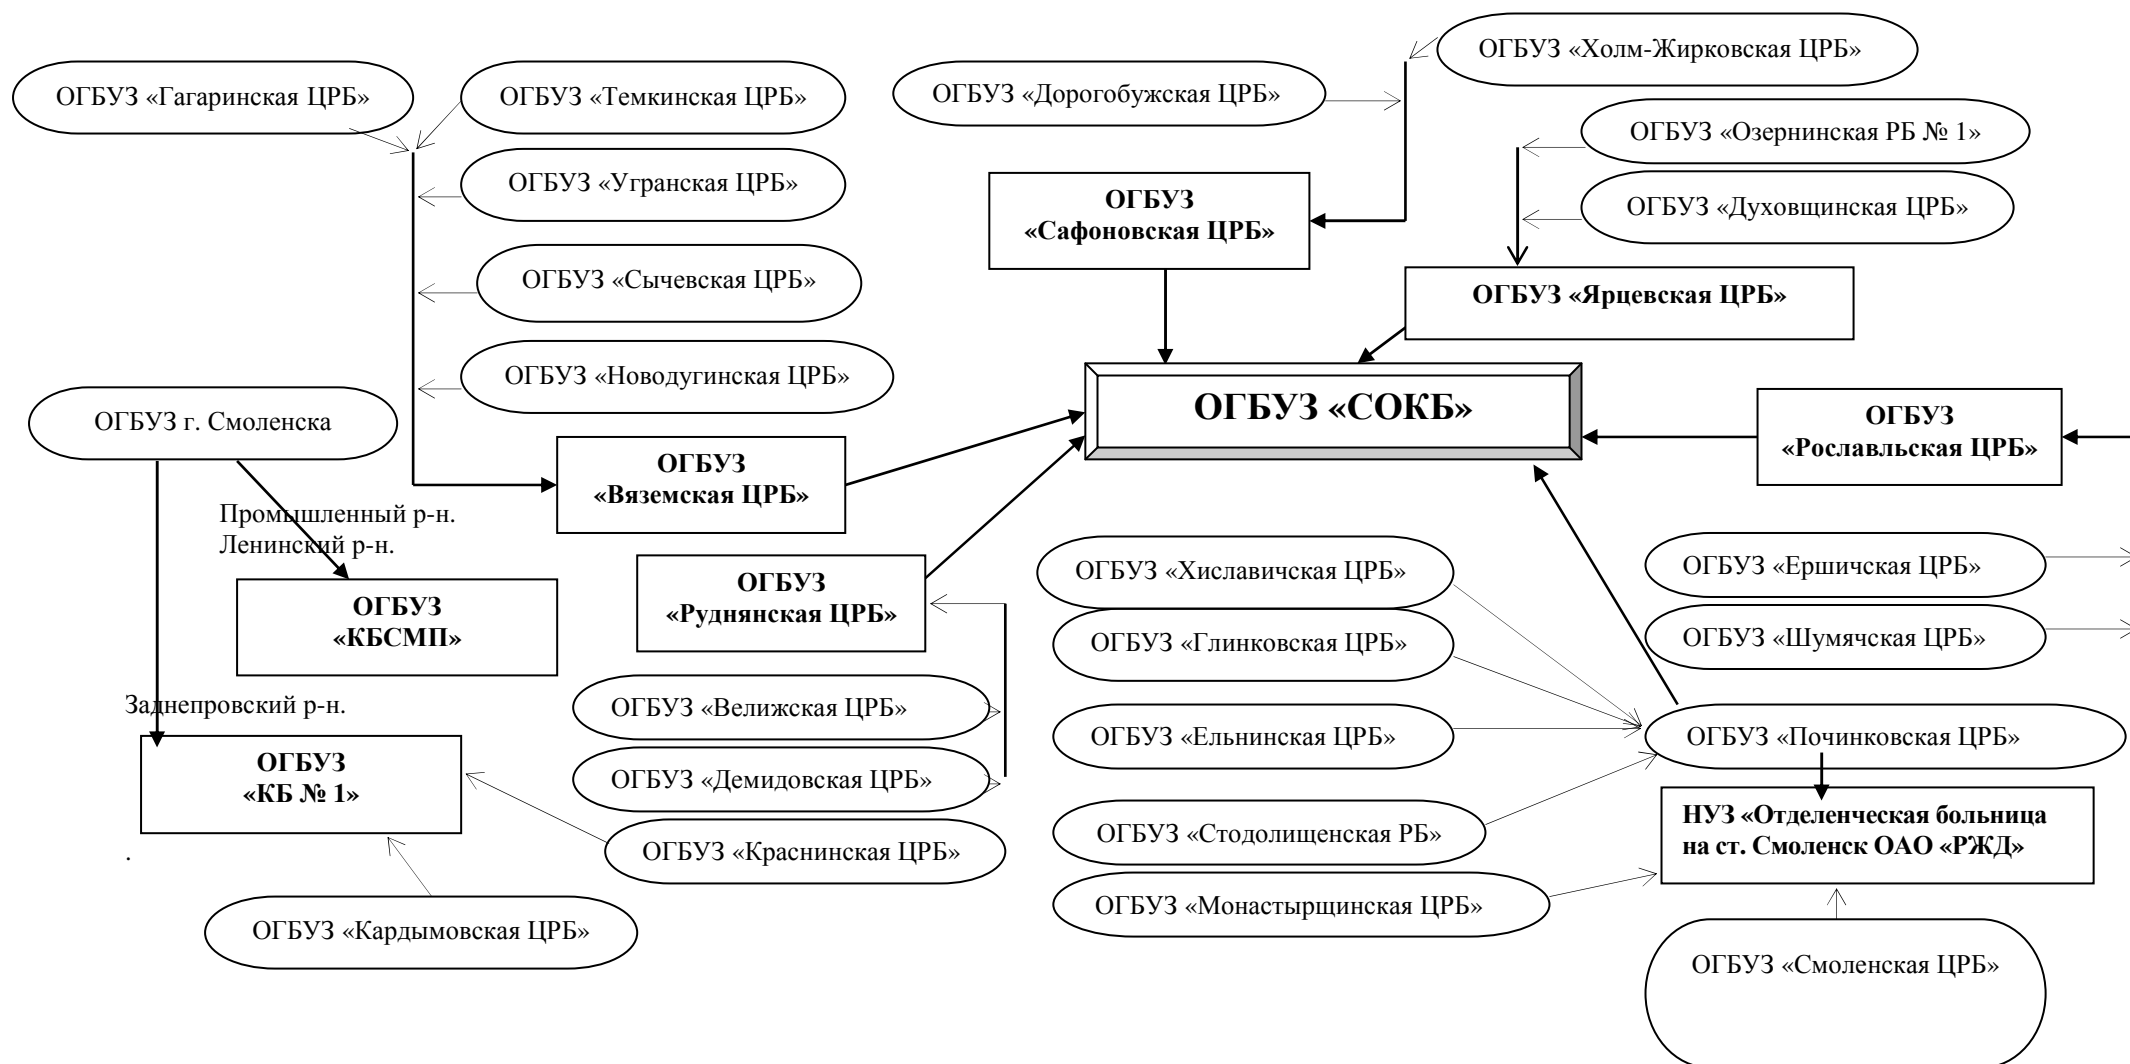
ОГБУЗ «Гагаринская ЦРБ»

ОГБУЗ «Темкинская ЦРБ»

ОГБУЗ «Дорогобужская ЦРБ»

ОГБУЗ «Холм-Жирковская ЦРБ»

ОГБУЗ «Озернинская РБ № 1»

ОГБУЗ «Угранская ЦРБ»

ОГБУЗ «Сафоновская ЦРБ»

ОГБУЗ «Духовщинская ЦРБ»

ОГБУЗ «Сычевская ЦРБ»

ОГБУЗ «Ярцевская ЦРБ»

ОГБУЗ «Новодугинская ЦРБ»

ОГБУЗ г. Смоленска

ОГБУЗ «СОКБ»

ОГБУЗ «Рославльская ЦРБ»

ОГБУЗ «Вяземская ЦРБ»

Промышленный р-н.
Ленинский р-н.

ОГБУЗ «Руднянская ЦРБ»

ОГБУЗ «Хиславичская ЦРБ»

ОГБУЗ «Ершичская ЦРБ»

ОГБУЗ «КБСМП»

ОГБУЗ «Глинковская ЦРБ»

ОГБУЗ «Шумячская ЦРБ»

Заднепровский р-н.

ОГБУЗ «Велижская ЦРБ»

ОГБУЗ «Ельнинская ЦРБ»

ОГБУЗ «Починковская ЦРБ»

ОГБУЗ «КБ № 1»

ОГБУЗ «Демидовская ЦРБ»

НУЗ «Отделенческая больница на ст. Смоленск ОАО «РЖД»

ОГБУЗ «Стодолищенская РБ»

ОГБУЗ «Краснинская ЦРБ»

.

ОГБУЗ «Монастырщинская ЦРБ»

ОГБУЗ «Кардымовская ЦРБ»

ОГБУЗ «Смоленская ЦРБ»